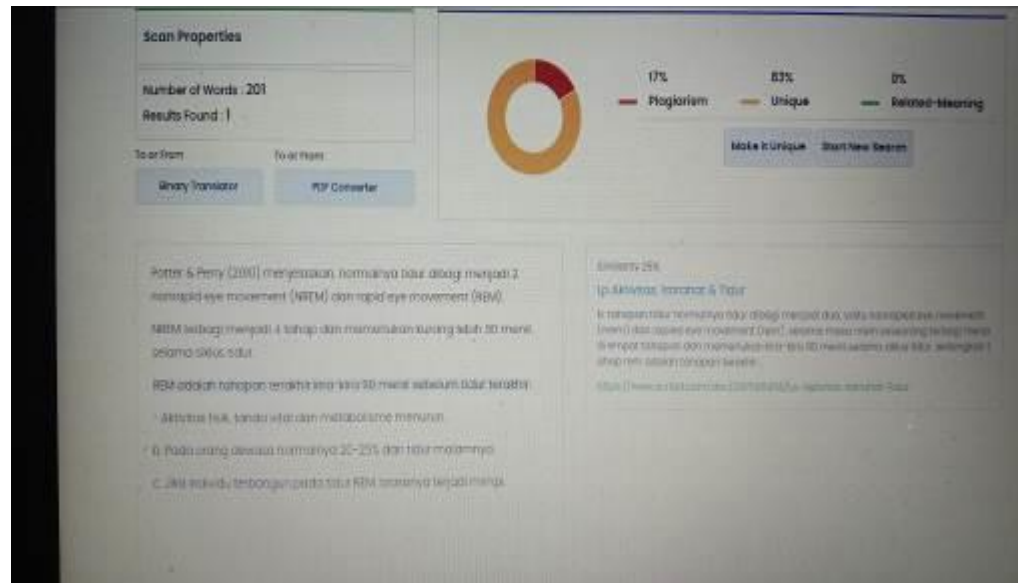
Scan Properties

Number of Words : 201
Results Found : 1

To or From
Binary Translator

To or From
PDF Converter

17%
Plagiarism

83%
Unique

0%
Related-Meaning

Make It Unique
Start New Search

Potter & Perry (2010) menyatakan, normalnya tidur dibagi menjadi 2 nonrapid eye movement (NREM) dan rapid eye movement (REM).

NREM terbagi menjadi 4 tahap dan memerlukan kurang lebih 90 menit selama siklus tidur.

REM adalah tahapan terakhir kira-kira 90 menit sebelum tidur terakhir.

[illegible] Aktivitas fisik, tanda vital dan metabolisme menurun.

B. Pada orang dewasa normalnya 20-25% dari tidur malamnya.

C. Jika individu terbangun pada tidur REM biasanya terjadi mimpi.

Similarity 25%

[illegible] Aktivitas, Istirahat & Tidur

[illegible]

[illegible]